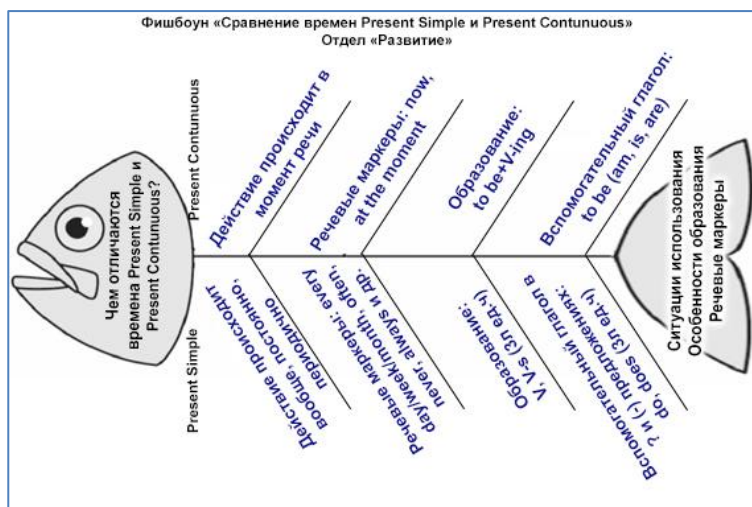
Фишбоун «Сравнение времен Present Simple и Present Contunuous»
Отдел «Развитие»

Чем отличаются времена Present Simple и Present Contunuous?

Present Contunuous

Действие происходит в момент речи

Речевые маркеры: now, at the moment

Образование: to be+V-ing

Вспомогательный глагол: to be (am, is, are)

Present Simple

Действие происходит вообще, постоянно, периодично

Речевые маркеры: every day/week/month, often, never, always и др.

Образование: V, V-s (3л ед.ч)

Вспомогательный глагол в ? и (-) предложениях: do, does (3л ед.ч)

Ситуации использования
Особенности образования
Речевые маркеры